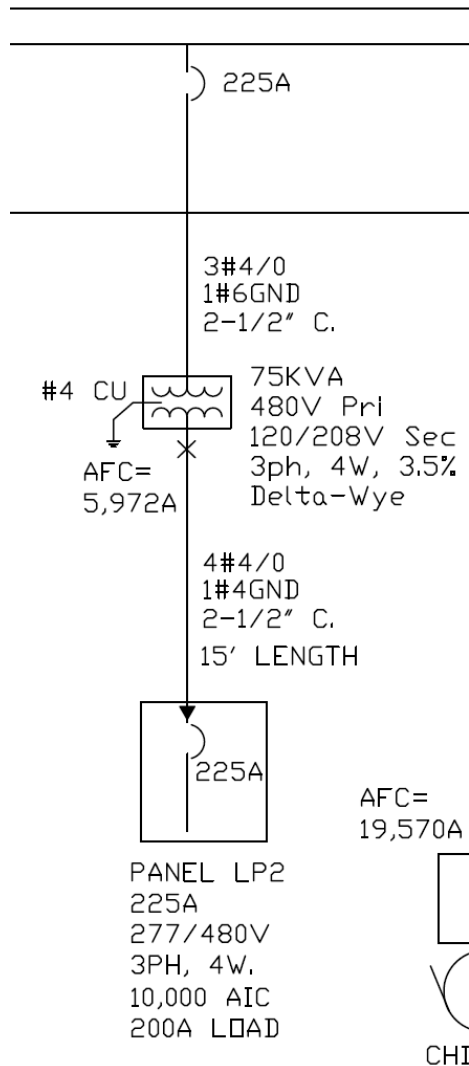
225A

3#4/0
1#6GND
2-1/2" C.

#4 CU

75KVA
480V Pri
120/208V Sec
3ph, 4W, 3.5%
Delta-Wye

AFC=
5,972A

4#4/0
1#4GND
2-1/2" C.
15' LENGTH

225A

AFC=
19,570A

PANEL LP2
225A
277/480V
3PH, 4W.
10,000 AIC
200A LOAD

CHI